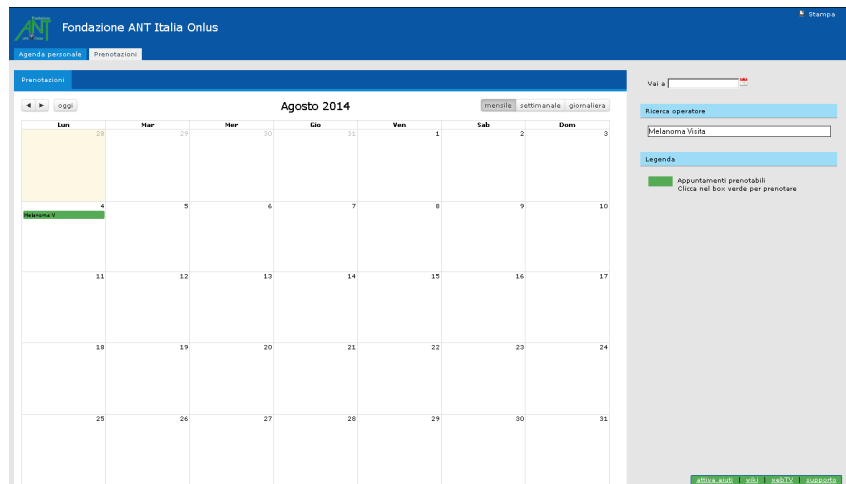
ANT

Fondazione ANT Italia Onlus

Stampa

Agenda personale | Prenotazioni

Prenotazioni

◄ ► oggi

Agosto 2014

mensile | settimanale | giornaliera

| Lun | Mar | Mer | Gio | Ven | Sab | Dom |
|---|---|---|---|---|---|---|
| 28 | 29 | 30 | 31 | 1 | 2 | 3 |
| 4 Melanoma V | 5 | 6 | 7 | 8 | 9 | 10 |
| 11 | 12 | 13 | 14 | 15 | 16 | 17 |
| 18 | 19 | 20 | 21 | 22 | 23 | 24 |
| 25 | 26 | 27 | 28 | 29 | 30 | 31 |

Vai a

Ricerca operatore

Melanoma Visita

Legenda

Appuntamenti prenotabili
Clicca nel box verde per prenotare

attiva aiuti | wiki | webTV | supporto